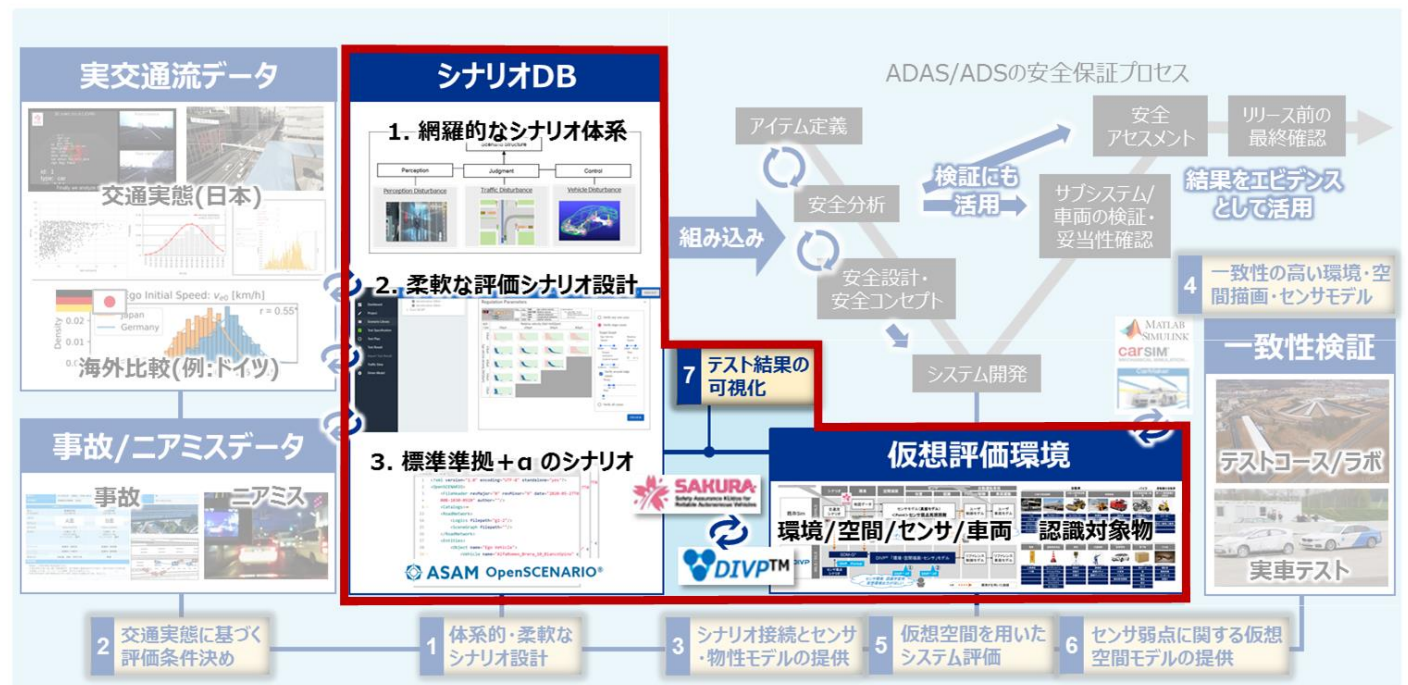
実交通流データ

交通実態(日本)

Ego Initial Speed: $v_{e0}$ [km/h]

Japan
Germany

Density

r = 0.55

海外比較(例:ドイツ)

事故/ニアミスデータ

事故

ニアミス

シナリオDB

1. 網羅的なシナリオ体系

Perception

Judgment

Control

Perception Disturbance

Traffic Disturbance

Vehicle Disturbance

2. 柔軟な評価シナリオ設計

3. 標準準拠＋α のシナリオ

ASAM OpenSCENARIO®

ADAS/ADSの安全保証プロセス

アイテム定義

安全分析

安全設計・安全コンセプト

システム開発

組み込み

検証にも活用

サブシステム/車両の検証・妥当性確認

安全アセスメント

リリース前の最終確認

結果をエビデンスとして活用

4 一致性の高い環境・空間描画・センサモデル

MATLAB SIMULINK

carSIM

一致性検証

テストコース/ラボ

実車テスト

7 テスト結果の可視化

仮想評価環境

SAKURA

Safety Assurance KUdos for Reliable Autonomous Vehicles

DIVP™

環境/空間/センサ/車両

認識対象物

2 交通実態に基づく評価条件決め

1 体系的・柔軟なシナリオ設計

3 シナリオ接続とセンサ・物性モデルの提供

5 仮想空間を用いたシステム評価

6 センサ弱点に関する仮想空間モデルの提供